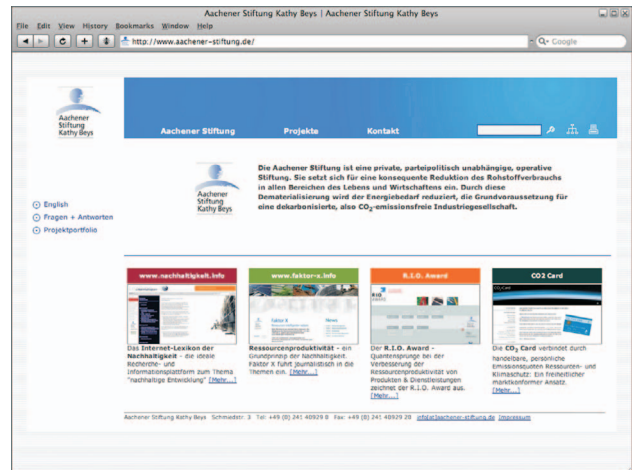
Aachener Stiftung Kathy Beys | Aachener Stiftung Kathy Beys

File Edit View History Bookmarks Window Help

http://www.aachener-stiftung.de/

Google

Aachener Stiftung Kathy Beys

Aachener Stiftung   Projekte   Kontakt

Aachener Stiftung Kathy Beys

Die Aachener Stiftung ist eine private, parteipolitisch unabhängige, operative Stiftung. Sie setzt sich für eine konsequente Reduktion des Rohstoffverbrauchs in allen Bereichen des Lebens und Wirtschaftens ein. Durch diese Dematerialisierung wird der Energiebedarf reduziert, die Grundvoraussetzung für eine dekarbonisierte, also $CO_2$-emissionsfreie Industriegesellschaft.

English
Fragen + Antworten
Projektportfolio

www.nachhaltigkeit.info

Das Internet-Lexikon der Nachhaltigkeit - die ideale Recherche- und Informationsplattform zum Thema "nachhaltige Entwicklung" [Mehr...]

www.faktor-x.info

Ressourcenproduktivität - ein Grundprinzip der Nachhaltigkeit. Faktor X führt Journalistisch in die Themen ein. [Mehr...]

R.I.O. Award

Der R.I.O. Award - Quantensprünge bei der Verbesserung der Ressourcenproduktivität von Produkten & Dienstleistungen zeichnet der R.I.O. Award aus. [Mehr...]

CO2 Card

Die $CO_2$ Card verbindet durch handelbare, persönliche Emissionsquoten Ressourcen- und Klimaschutz: Ein freiheitlicher marktkonformer Ansatz. [Mehr...]

Aachener Stiftung Kathy Beys   Schmiedstr. 3   Tel: +49 (0) 241 40929 0   Fax: +49 (0) 241 40929 20   info@aachener-stiftung.de   Impressum